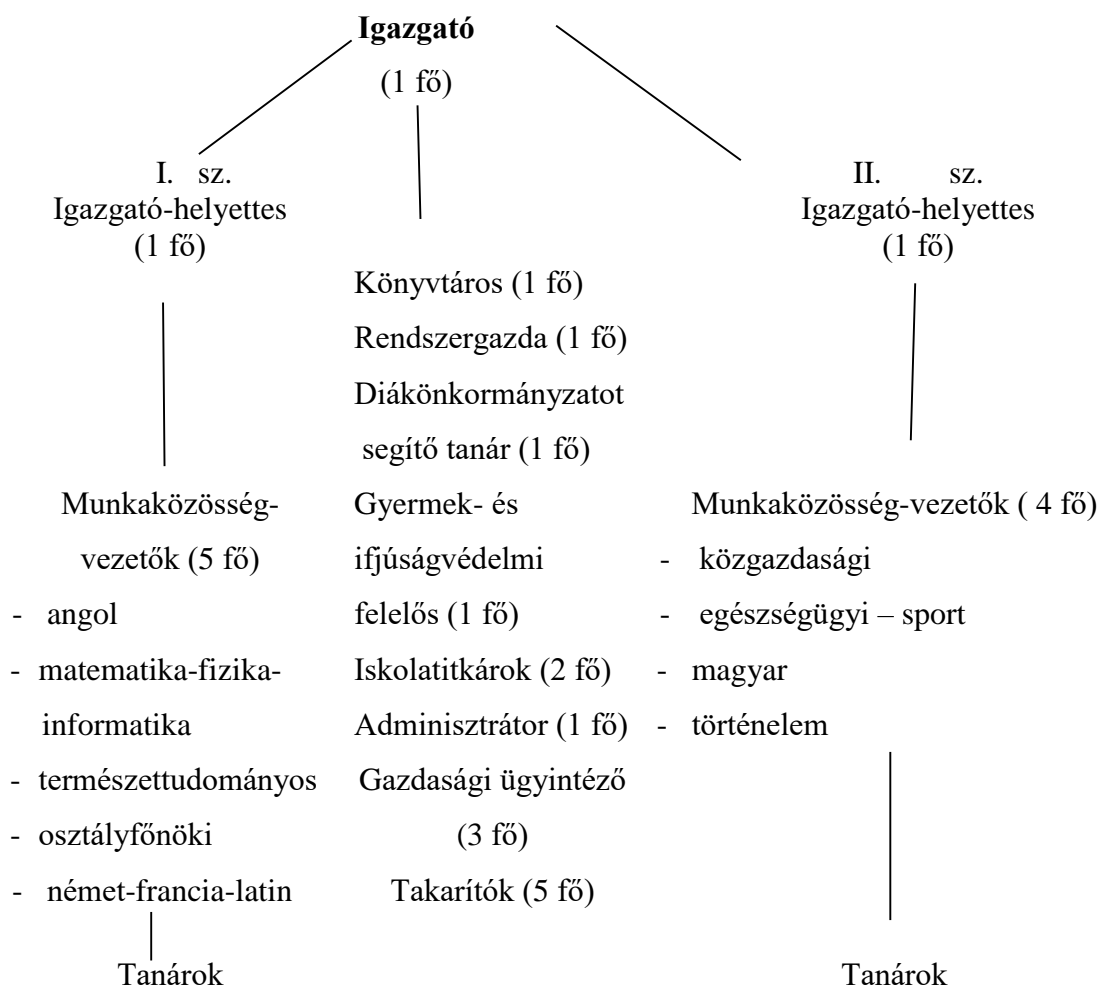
**Igazgató**

(1 fő)

I. sz. Igazgató-helyettes (1 fő)

Munkaközösség-vezetők (5 fő)

- angol
- matematika-fizika-informatika
- természettudományos
- osztályfőnöki
- német-francia-latin

Tanárok

Könyvtáros (1 fő)

Rendszergazda (1 fő)

Diákönkormányzatot segítő tanár (1 fő)

Gyermek- és ifjúságvédelmi felelős (1 fő)

Iskolatitkárok (2 fő)

Adminisztrátor (1 fő)

Gazdasági ügyintéző (3 fő)

Takarítók (5 fő)

II. sz. Igazgató-helyettes (1 fő)

Munkaközösség-vezetők ( 4 fő)

- közgazdasági
- egészségügyi – sport
- magyar
- történelem

Tanárok